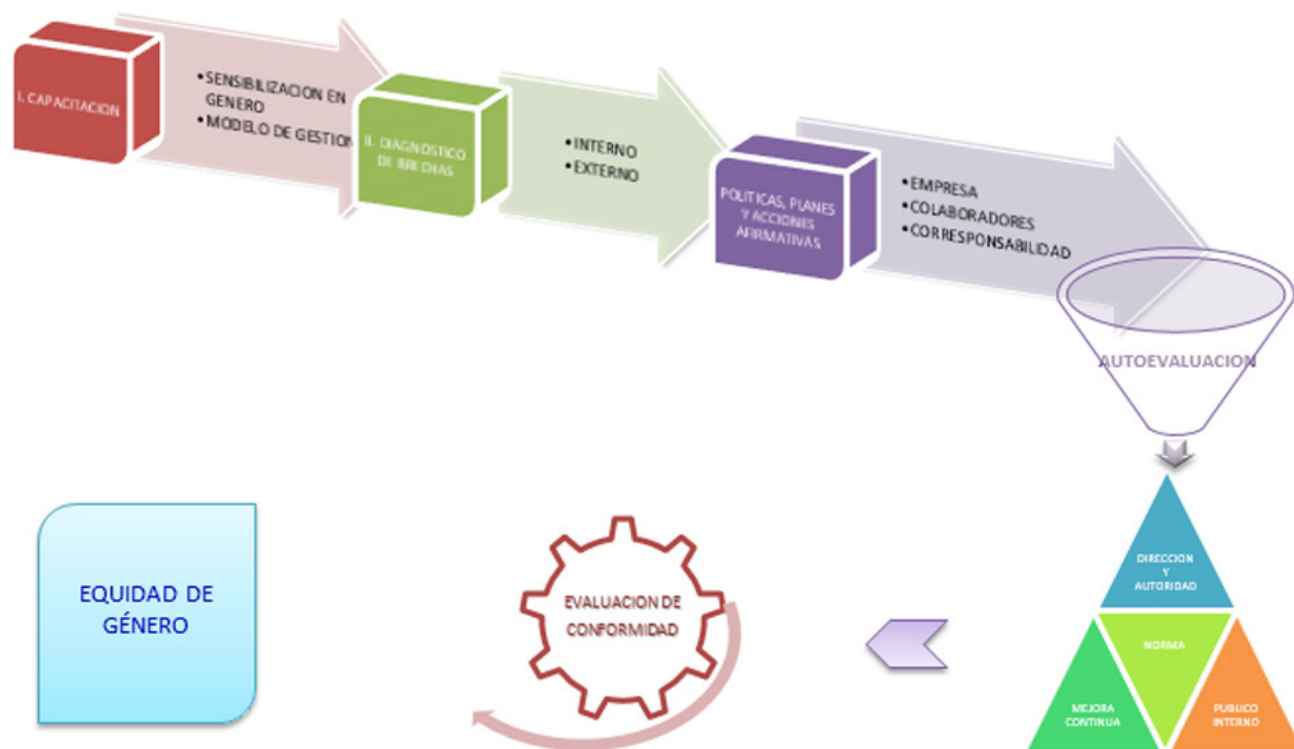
I. CAPACITACION

• SENSIBILIZACION EN GENERO
• MODELO DE GESTION

II. DIAGNOSTICO DE BRECHAS

• INTERNO
• EXTERNO

POLITICAS, PLANES Y ACCIONES AFIRMATIVAS

• EMPRESA
• COLABORADORES
• CORRESPONSABILIDAD

AUTOEVALUACION

DIRECCION Y AUTORIDAD

NORMA

MEJORA CONTINUA

PUBLICO INTERNO

EVALUACION DE CONFORMIDAD

EQUIDAD DE GÉNERO